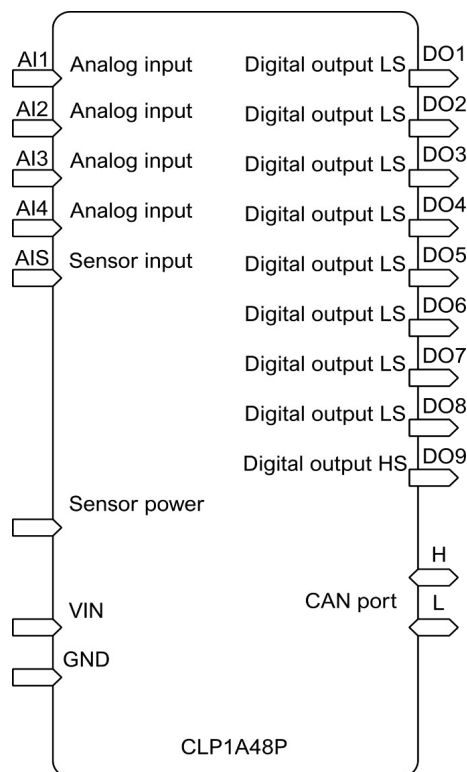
AI1 Analog input
AI2 Analog input
AI3 Analog input
AI4 Analog input
AIS Sensor input
Sensor power
VIN
GND

Digital output LS DO1
Digital output LS DO2
Digital output LS DO3
Digital output LS DO4
Digital output LS DO5
Digital output LS DO6
Digital output LS DO7
Digital output LS DO8
Digital output HS DO9
H
CAN port
L

CLP1A48P